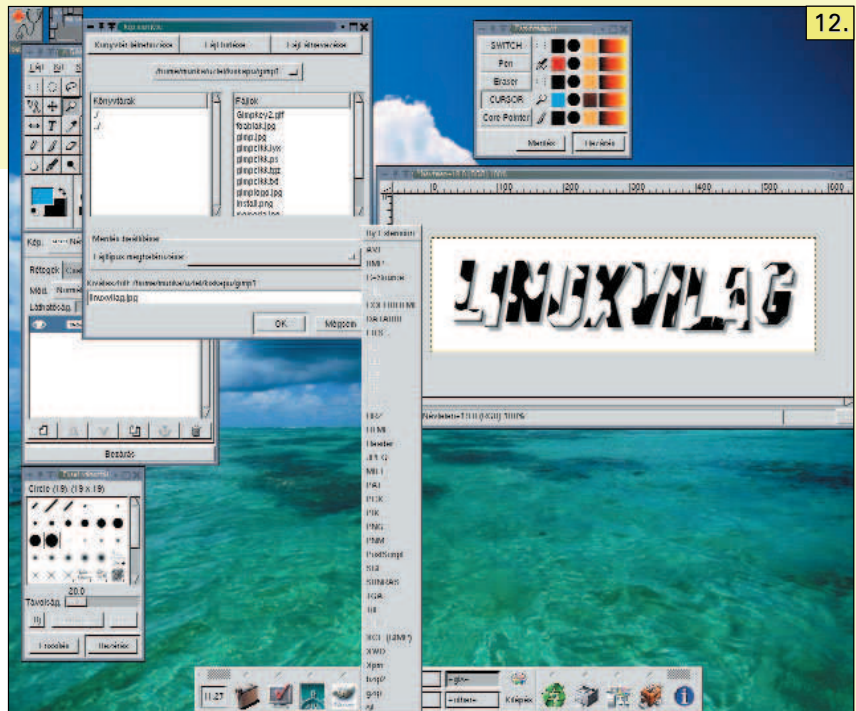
12.

Kép mentése

Könyvtár létrehozása | Fájl törlése | Fájl átnevezése

/home/munka/uzlet/kotepu/gimp1

Könyvtárak
./
../

Fájlok
Gimpkey2.gif
foablak.jpg
gimp.jpg
gimpcikk.lyx
gimpcikk.ps
gimpcikk.tgz
gimpcikk.txt
gimplogo1.jpg
install.png

Mentés beállítása
Fájltípus megállapítása

Kiválasztott: /home/munka/uzlet/kotepu/gimp1
linuxvilag.jpg

OK | Mégsem

By Extension
AVI
BMP
FLI
GIF
HTML
JPEG
MIFF
PAT
PCX
PIX
PNG
PNM
PostScript
SGI
SUNRAS
TGA
TIFF
XCF (GIMP)
XWD
Xpm
bzip2
gzip

SWITCH
Pen
Eraser
CURSOR
Core Pointer
Mentés | Bezárás

LINUXVILAG

Kép:
Rétegek
Mód:
Láthatóság:
Bezárás

Circle (19) (19 x 19)
Távolság:
20.0
Frissítés | Bezárás

11:27
Képek